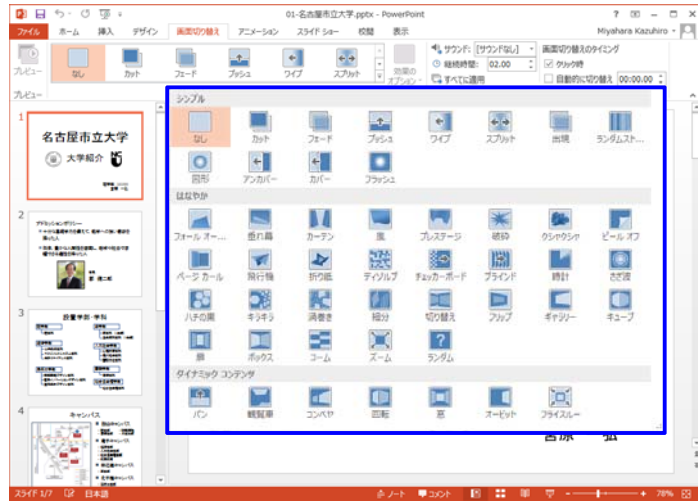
01-名古屋市立大学.pptx - PowerPoint

? — □ ×

ファイル ホーム 挿入 デザイン 画面切り替え アニメーション スライド ショー 校閲 表示

Miyahara Kazuhiro

プレビュー

なし カット フェード プッシュ ワイプ スプリット

効果のオプション

サウンド: [サウンドなし]

継続時間: 02.00

すべてに適用

画面切り替えのタイミング

クリック時

自動的に切り替え 00:00.00

プレビュー

1

名古屋市立大学

大学紹介

2

3

設置学部・学科

4

キャンパス

シンプル

なし カット フェード プッシュ ワイプ スプリット 出現 ランダムスト...

図形 アンカバー カバー フラッシュ

はなやか

フォール オー... 垂れ幕 カーテン 風 プレステージ 破砕 クシャクシャ ピール オフ

ページ カール 飛行機 折り紙 ディゾルブ チェッカーボード ブラインド 時計 さざ波

ハチの巣 キラキラ 渦巻き 細分 切り替え フリップ ギャラリー キューブ

扉 ボックス コーム ズーム ランダム

ダイナミック コンテンツ

パン 観覧車 コンベヤ 回転 窓 オービット フライスルー

スライド 1/7 日本語 ノート コメント 78%